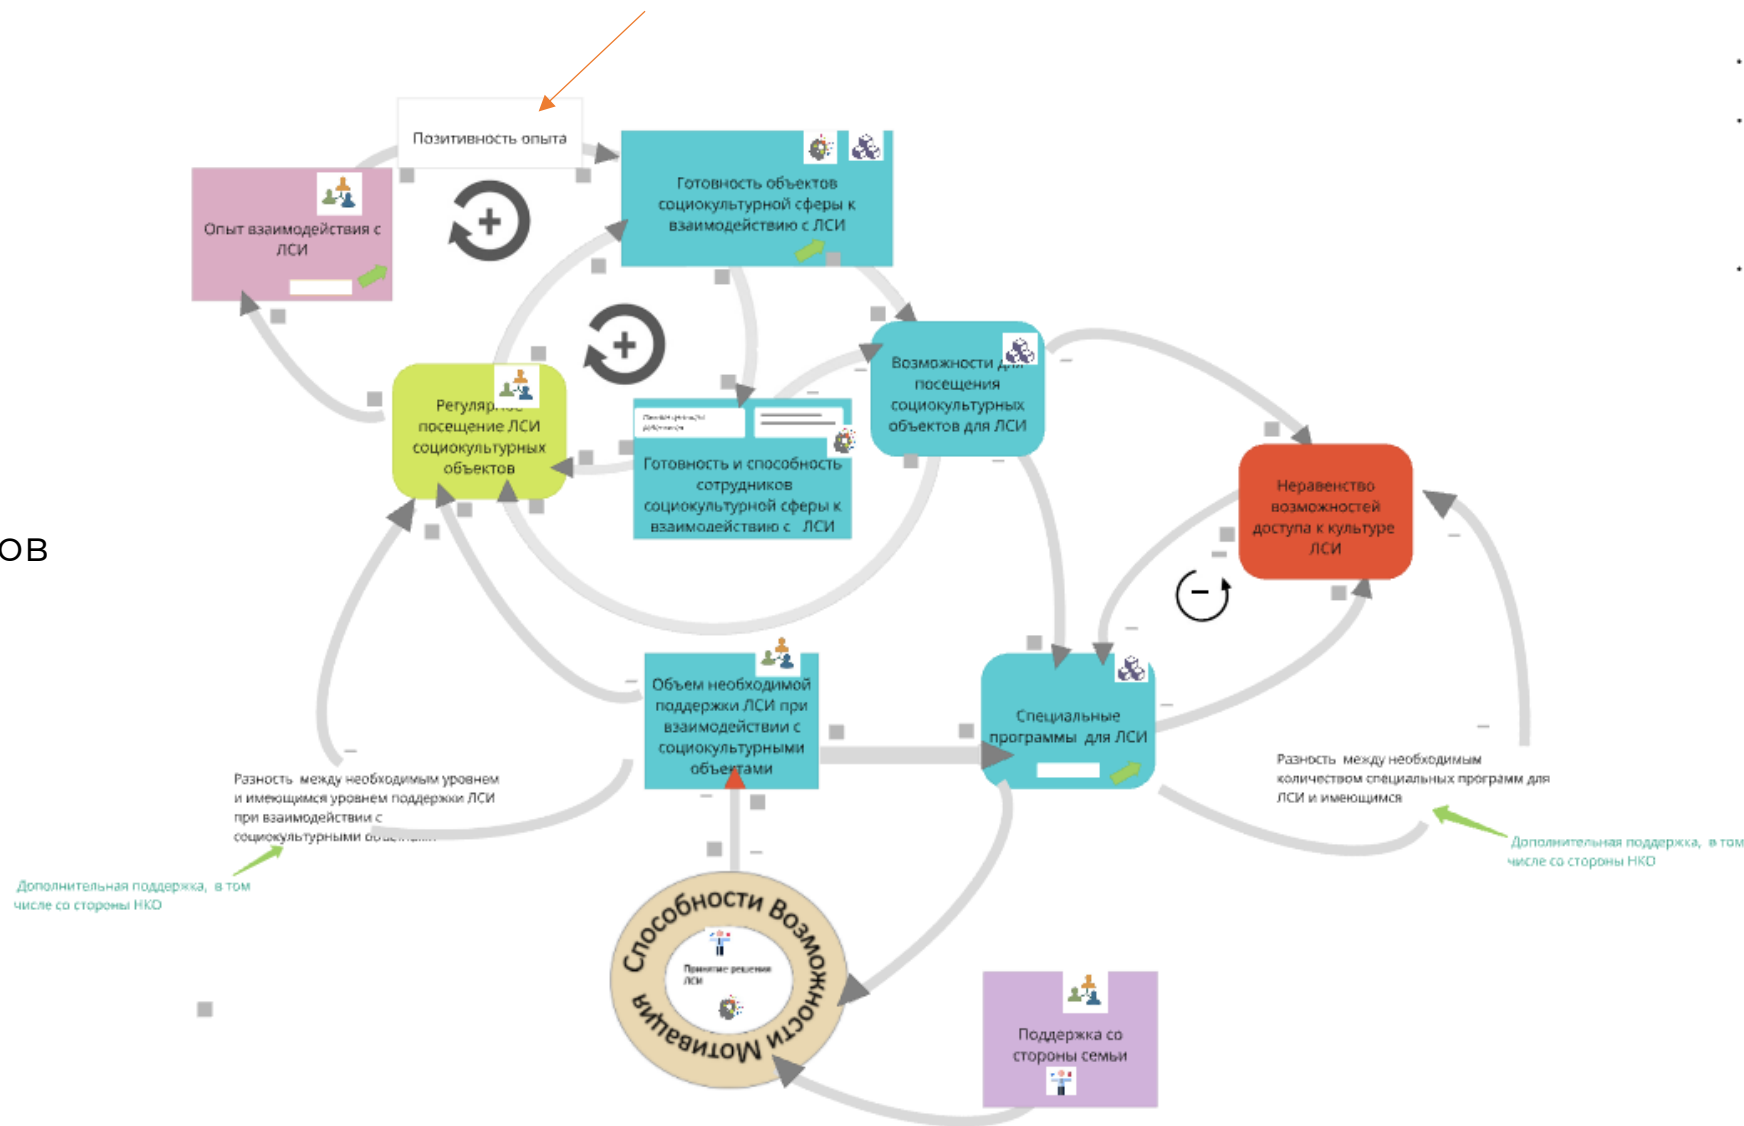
Позитивность опыта

Готовность объектов социокультурной сферы к взаимодействию с ЛСИ

Опыт взаимодействия с ЛСИ

Возможности для посещения социокультурных объектов для ЛСИ

Регулярное посещение ЛСИ социокультурных объектов

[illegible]

Готовность и способность сотрудников социокультурной сферы к взаимодействию с ЛСИ

Неравенство возможностей доступа к культуре ЛСИ

ов

Объем необходимой поддержки ЛСИ при взаимодействии с социокультурными объектами

Специальные программы для ЛСИ

Разность между необходимым уровнем и имеющимся уровнем поддержки ЛСИ при взаимодействии с социокультурными объектами

Разность между необходимым количеством специальных программ для ЛСИ и имеющимся

Дополнительная поддержка, в том числе со стороны НКО

Дополнительная поддержка, в том числе со стороны НКО

Способности Возможности Мотивация

Принятие решения ЛСИ

Поддержка со стороны семьи